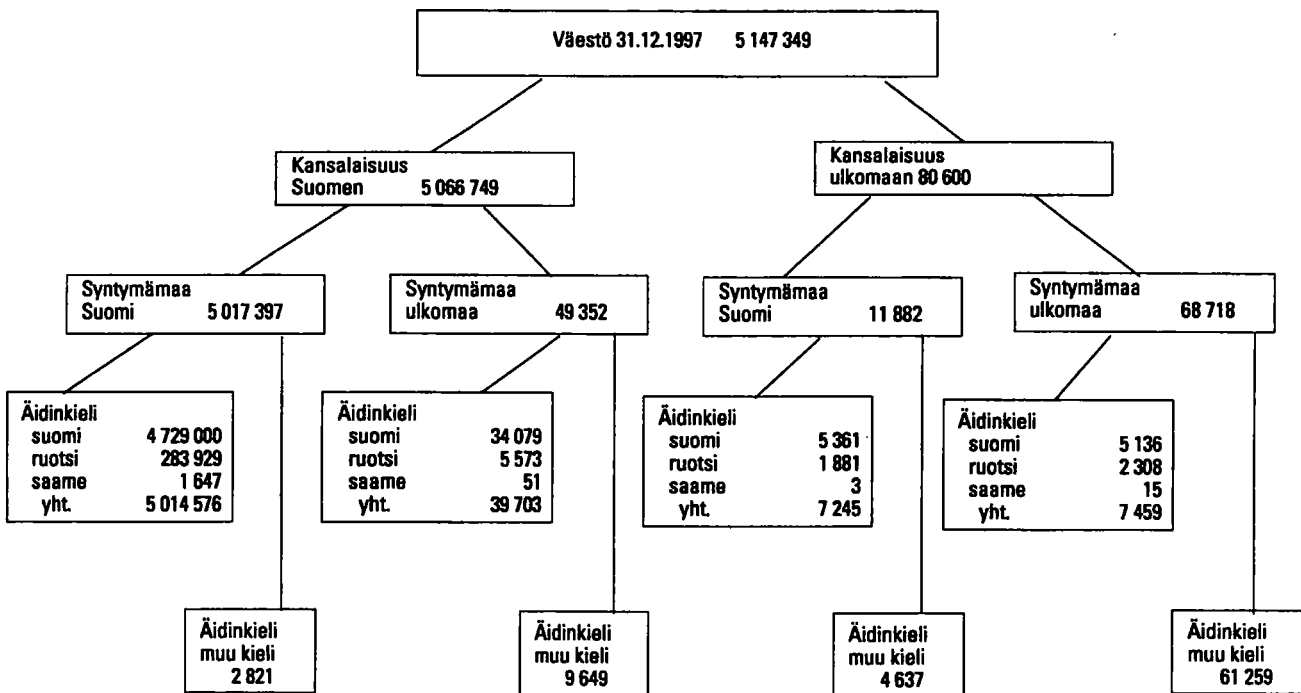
Väestö 31.12.1997 5 147 349

Kansalaisuus
Suomen 5 066 749

Kansalaisuus
ulkomaan 80 600

Syntymämaa
Suomi 5 017 397

Syntymämaa
ulkomaa 49 352

Syntymämaa
Suomi 11 882

Syntymämaa
ulkomaa 68 718

Äidinkieli
suomi 4 729 000
ruotsi 283 929
saame 1 647
yht. 5 014 576

Äidinkieli
suomi 34 079
ruotsi 5 573
saame 51
yht. 39 703

Äidinkieli
suomi 5 361
ruotsi 1 881
saame 3
yht. 7 245

Äidinkieli
suomi 5 136
ruotsi 2 308
saame 15
yht. 7 459

Äidinkieli
muu kieli
2 821

Äidinkieli
muu kieli
9 649

Äidinkieli
muu kieli
4 637

Äidinkieli
muu kieli
61 259